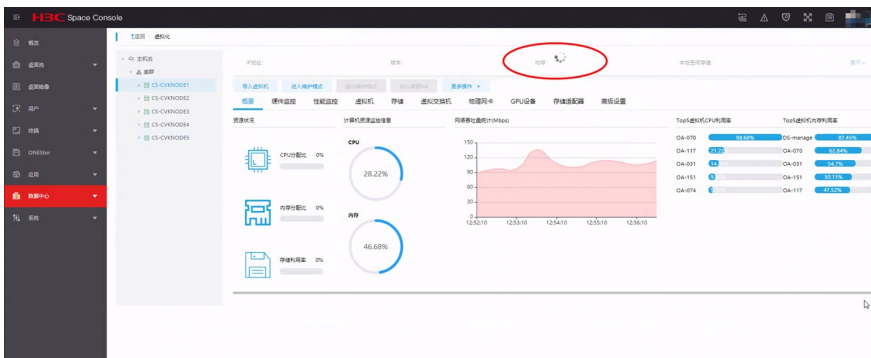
H3C Space Console

概览
桌面池
桌面镜像
用户
终端
ONEStor
运维
数据中心
系统

返回 虚拟化

主机池
集群
CS-CVKNODE1
CS-CVKNODE2
CS-CVKNODE3
CS-CVKNODE4
CS-CVKNODE5

IP地址:
版本:
内存:
本地共用存储:
展开

导入虚拟机
进入维护模式
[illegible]
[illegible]
更多操作

概要
硬件监控
性能监控
虚拟机
存储
虚拟交换机
物理网卡
GPU设备
存储适配器
高级设置

资源状况
CPU分配比 0%
内存分配比 0%
存储利用率 0%

计算机资源监控信息
CPU
28.22%
内存
46.68%

网络吞吐量统计(Mbps)
150
120
90
60
30
0
12:52:10
12:53:10
12:54:10
12:55:10
12:56:10

Top5虚拟机CPU利用率
OA-070 98.68%
OA-117 21.73
OA-031 14.
OA-151 5
OA-074 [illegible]

Top5虚拟机内存利用率
DS-manage 97.45%
OA-070 62.64%
OA-031 54.7%
OA-151 50.11%
OA-117 47.52%